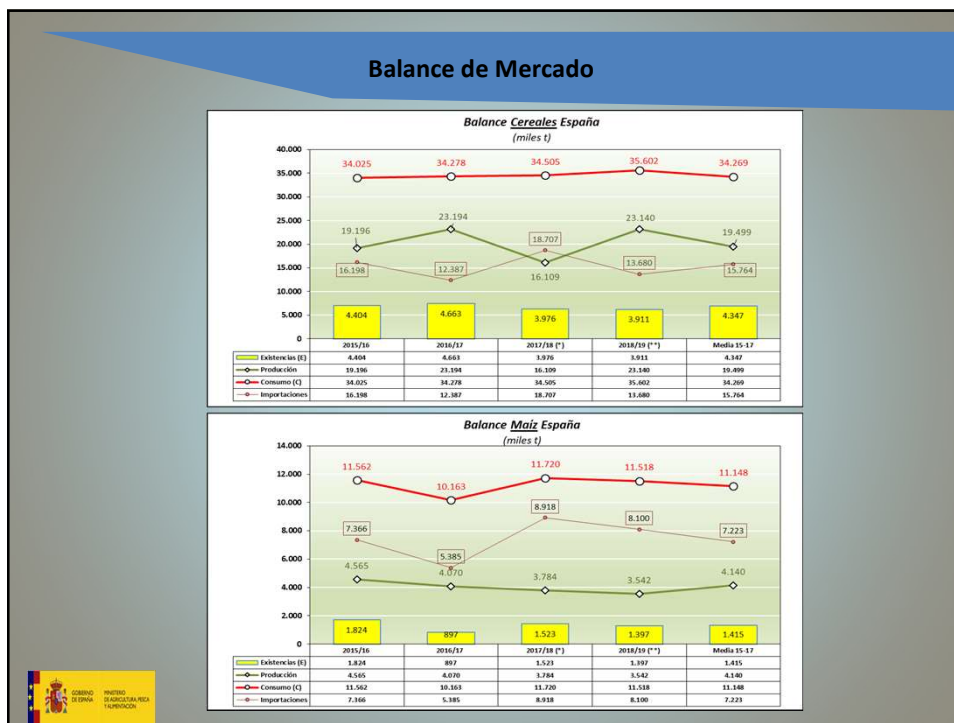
Balance de Mercado

Balance Cereales España
(miles t)

40.000
35.000
30.000
25.000
20.000
15.000
10.000
5.000
0

34.025 34.278 34.505 35.602 34.269
19.196 23.194 16.109 23.140 19.499
16.198 12.387 18.707 13.680 15.764
4.404 4.663 3.976 3.911 4.347

| | 2015/16 | 2016/17 | 2017/18 (*) | 2018/19 (**) | Media 15-17 |
|---|---|---|---|---|---|
| Existencias (E) | 4.404 | 4.663 | 3.976 | 3.911 | 4.347 |
| Producción | 19.196 | 23.194 | 16.109 | 23.140 | 19.499 |
| Consumo (C) | 34.025 | 34.278 | 34.505 | 35.602 | 34.269 |
| Importaciones | 16.198 | 12.387 | 18.707 | 13.680 | 15.764 |

Balance Maíz España
(miles t)

14.000
12.000
10.000
8.000
6.000
4.000
2.000
0

11.562 10.163 11.720 11.518 11.148
7.366 5.385 8.918 8.100 7.223
4.565 4.070 3.784 3.542 4.140
1.824 897 1.523 1.397 1.415

| | 2015/16 | 2016/17 | 2017/18 (*) | 2018/19 (**) | Media 15-17 |
|---|---|---|---|---|---|
| Existencias (E) | 1.824 | 897 | 1.523 | 1.397 | 1.415 |
| Producción | 4.565 | 4.070 | 3.784 | 3.542 | 4.140 |
| Consumo (C) | 11.562 | 10.163 | 11.720 | 11.518 | 11.148 |
| Importaciones | 7.366 | 5.385 | 8.918 | 8.100 | 7.223 |

GOBIERNO DE ESPAÑA MINISTERIO DE AGRICULTURA, PESCA Y ALIMENTACIÓN